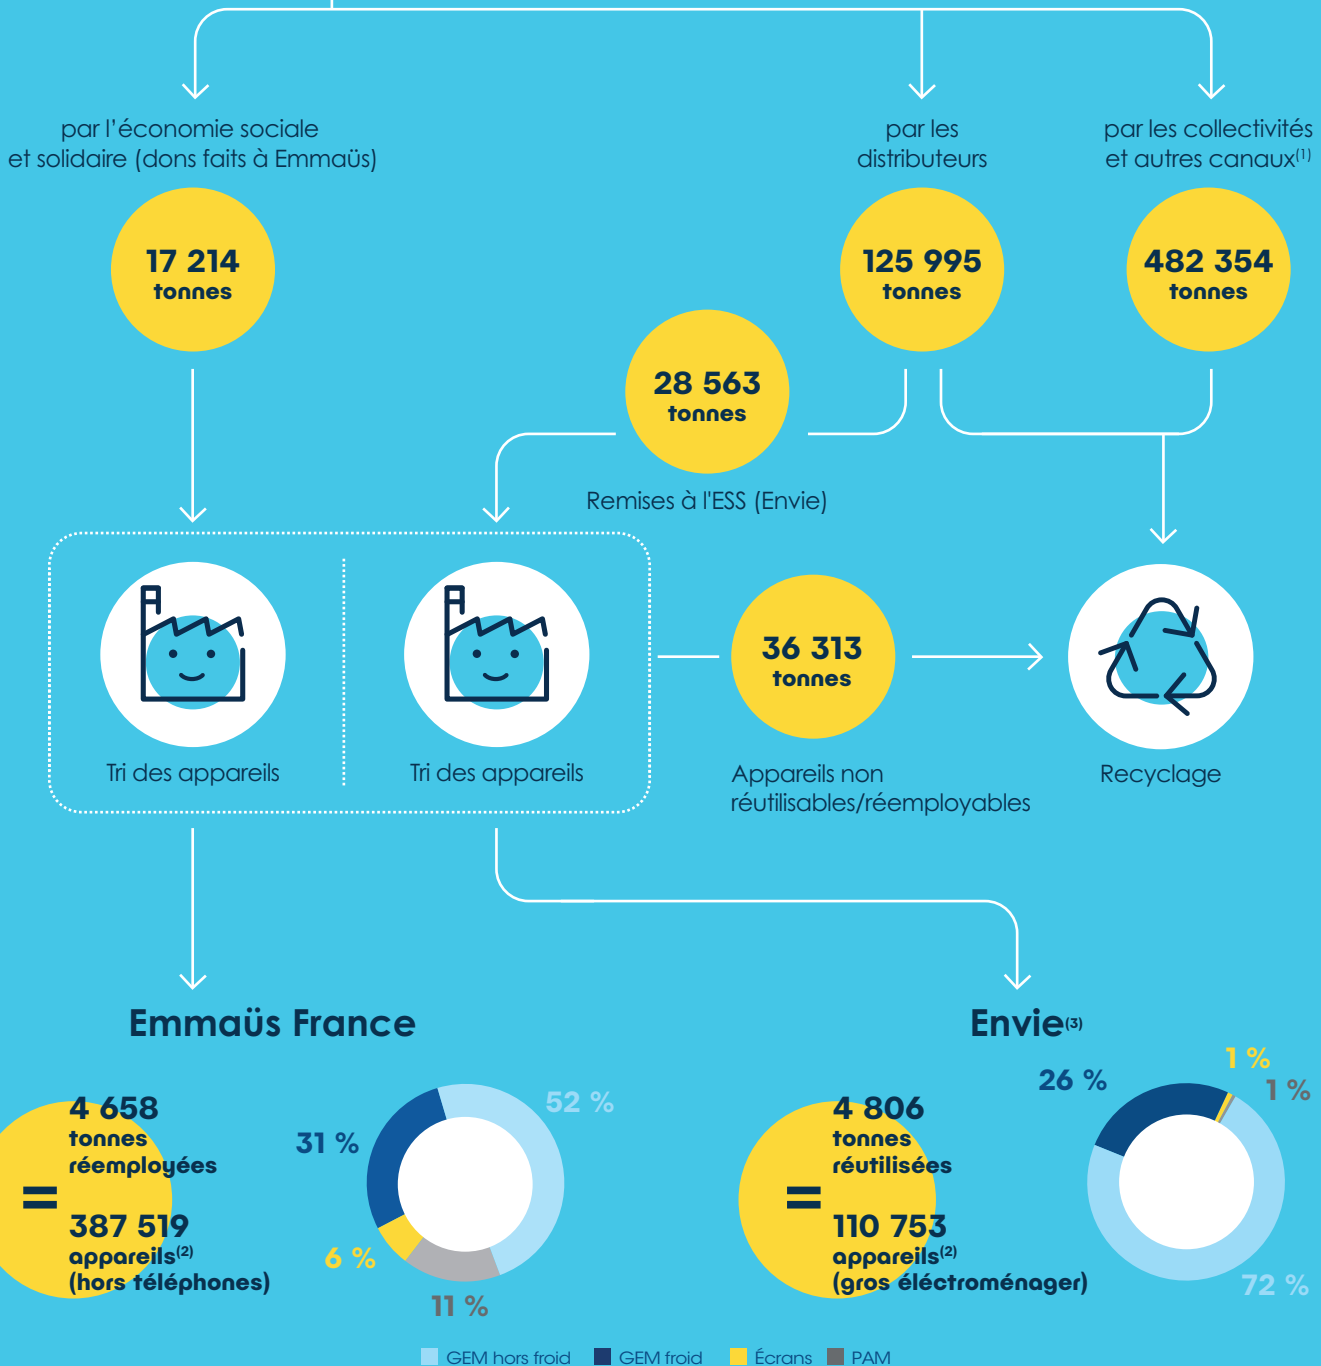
par l'économie sociale et solidaire (dons faits à Emmaüs)

par les distributeurs

par les collectivités et autres canaux$^{(1)}$

17 214 tonnes

125 995 tonnes

482 354 tonnes

28 563 tonnes

Remises à l'ESS (Envie)

Tri des appareils

Tri des appareils

36 313 tonnes

Appareils non réutilisables/réemployables

Recyclage

Emmaüs France

=

4 658 tonnes réemployées

387 519 appareils$^{(2)}$ (hors téléphones)

52 %

31 %

6 %

11 %

Envie$^{(3)}$

=

4 806 tonnes réutilisées

110 753 appareils$^{(2)}$ (gros éléctroménager)

26 %

1 %

1 %

72 %

GEM hors froid GEM froid Écrans PAM